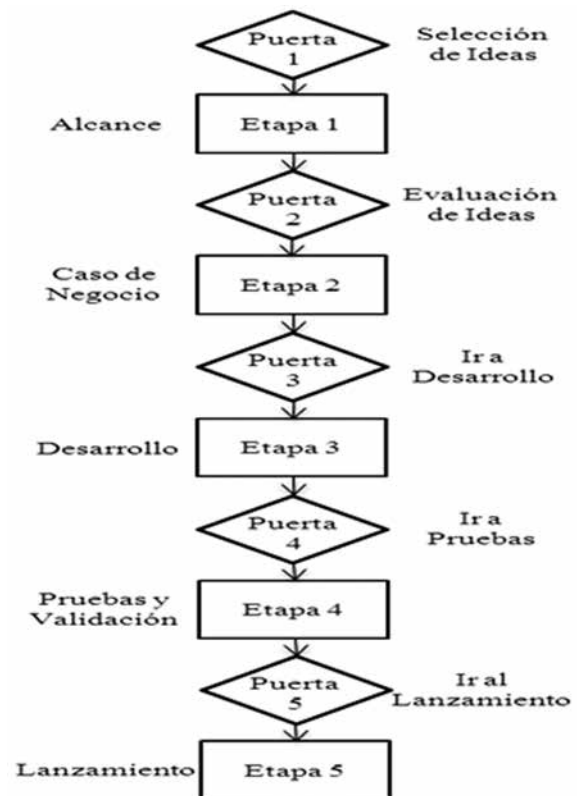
Puerta 1

Selección de Ideas

Alcance

Etapa 1

Puerta 2

Evaluación de Ideas

Caso de Negocio

Etapa 2

Puerta 3

Ir a Desarrollo

Desarrollo

Etapa 3

Puerta 4

Ir a Pruebas

Pruebas y Validación

Etapa 4

Puerta 5

Ir al Lanzamiento

Lanzamiento

Etapa 5